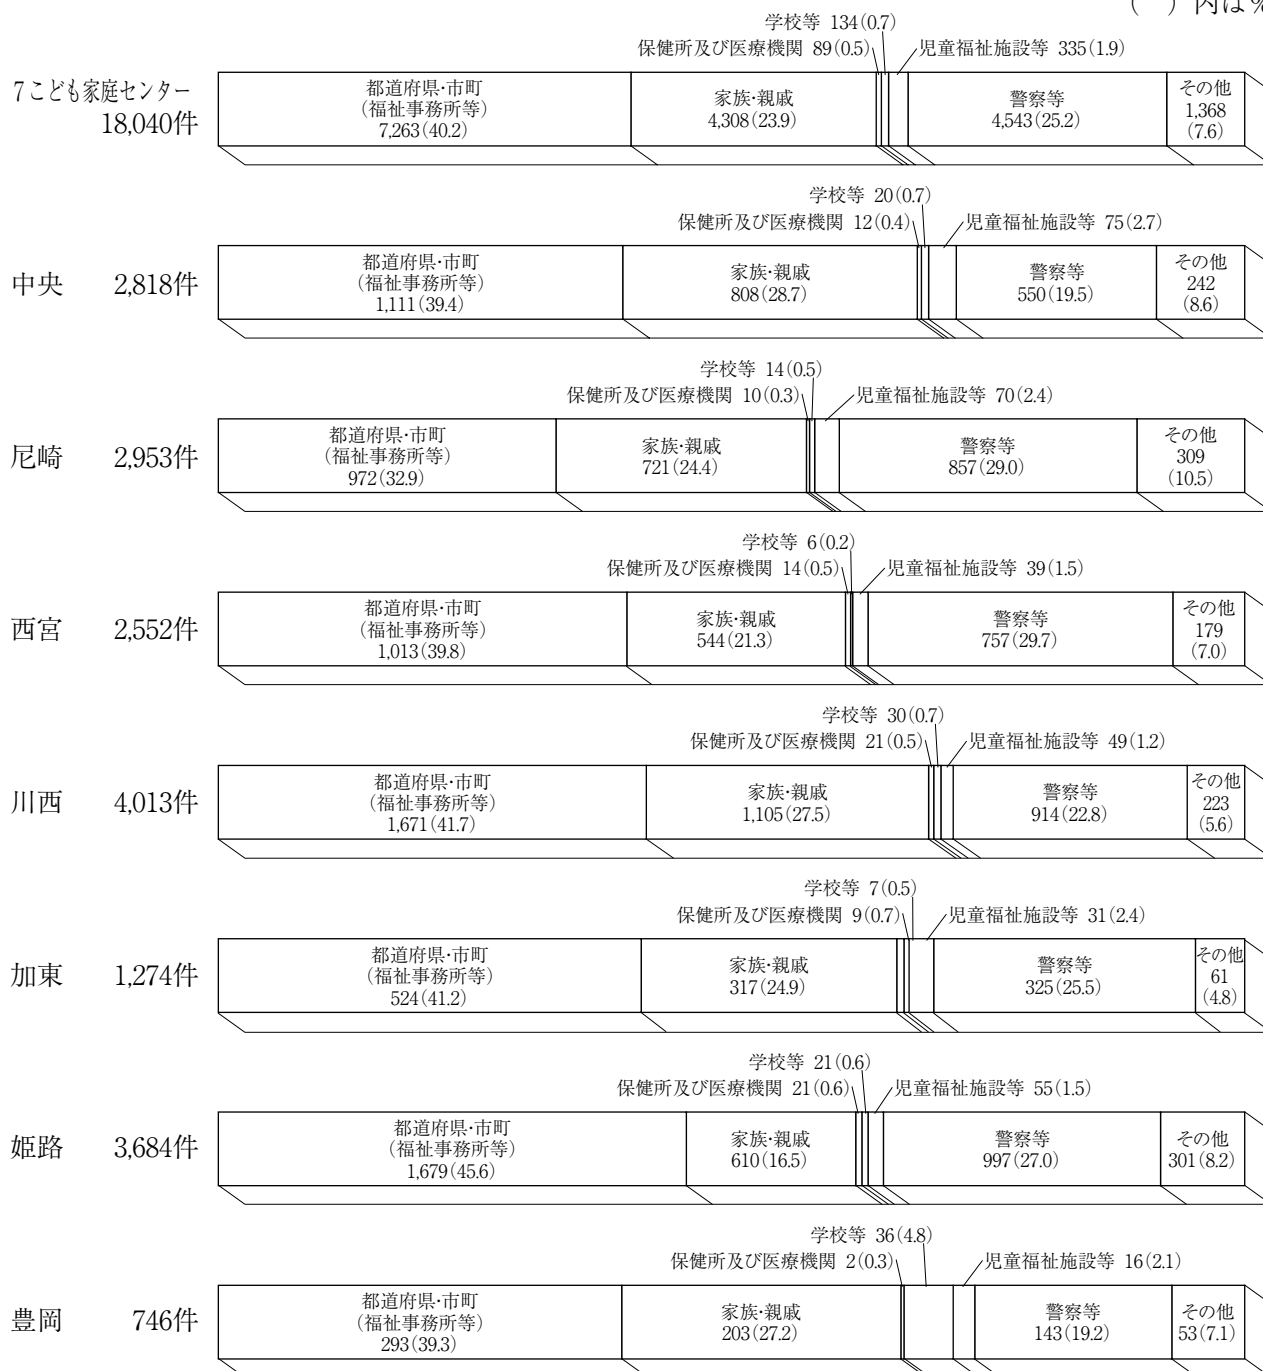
( ) 内は%

学校等 134(0.7)
保健所及び医療機関 89(0.5)
児童福祉施設等 335(1.9)
7こども家庭センター 18,040件
都道府県·市町 (福祉事務所等) 7,263(40.2)
家族·親戚 4,308(23.9)
警察等 4,543(25.2)
その他 1,368 (7.6)

学校等 20(0.7)
保健所及び医療機関 12(0.4)
児童福祉施設等 75(2.7)
中央 2,818件
都道府県·市町 (福祉事務所等) 1,111(39.4)
家族·親戚 808(28.7)
警察等 550(19.5)
その他 242 (8.6)

学校等 14(0.5)
保健所及び医療機関 10(0.3)
児童福祉施設等 70(2.4)
尼崎 2,953件
都道府県·市町 (福祉事務所等) 972(32.9)
家族·親戚 721(24.4)
警察等 857(29.0)
その他 309 (10.5)

学校等 6(0.2)
保健所及び医療機関 14(0.5)
児童福祉施設等 39(1.5)
西宮 2,552件
都道府県·市町 (福祉事務所等) 1,013(39.8)
家族·親戚 544(21.3)
警察等 757(29.7)
その他 179 (7.0)

学校等 30(0.7)
保健所及び医療機関 21(0.5)
児童福祉施設等 49(1.2)
川西 4,013件
都道府県·市町 (福祉事務所等) 1,671(41.7)
家族·親戚 1,105(27.5)
警察等 914(22.8)
その他 223 (5.6)

学校等 7(0.5)
保健所及び医療機関 9(0.7)
児童福祉施設等 31(2.4)
加東 1,274件
都道府県·市町 (福祉事務所等) 524(41.2)
家族·親戚 317(24.9)
警察等 325(25.5)
その他 61 (4.8)

学校等 21(0.6)
保健所及び医療機関 21(0.6)
児童福祉施設等 55(1.5)
姫路 3,684件
都道府県·市町 (福祉事務所等) 1,679(45.6)
家族·親戚 610(16.5)
警察等 997(27.0)
その他 301(8.2)

学校等 36(4.8)
保健所及び医療機関 2(0.3)
児童福祉施設等 16(2.1)
豊岡 746件
都道府県·市町 (福祉事務所等) 293(39.3)
家族·親戚 203(27.2)
警察等 143(19.2)
その他 53(7.1)